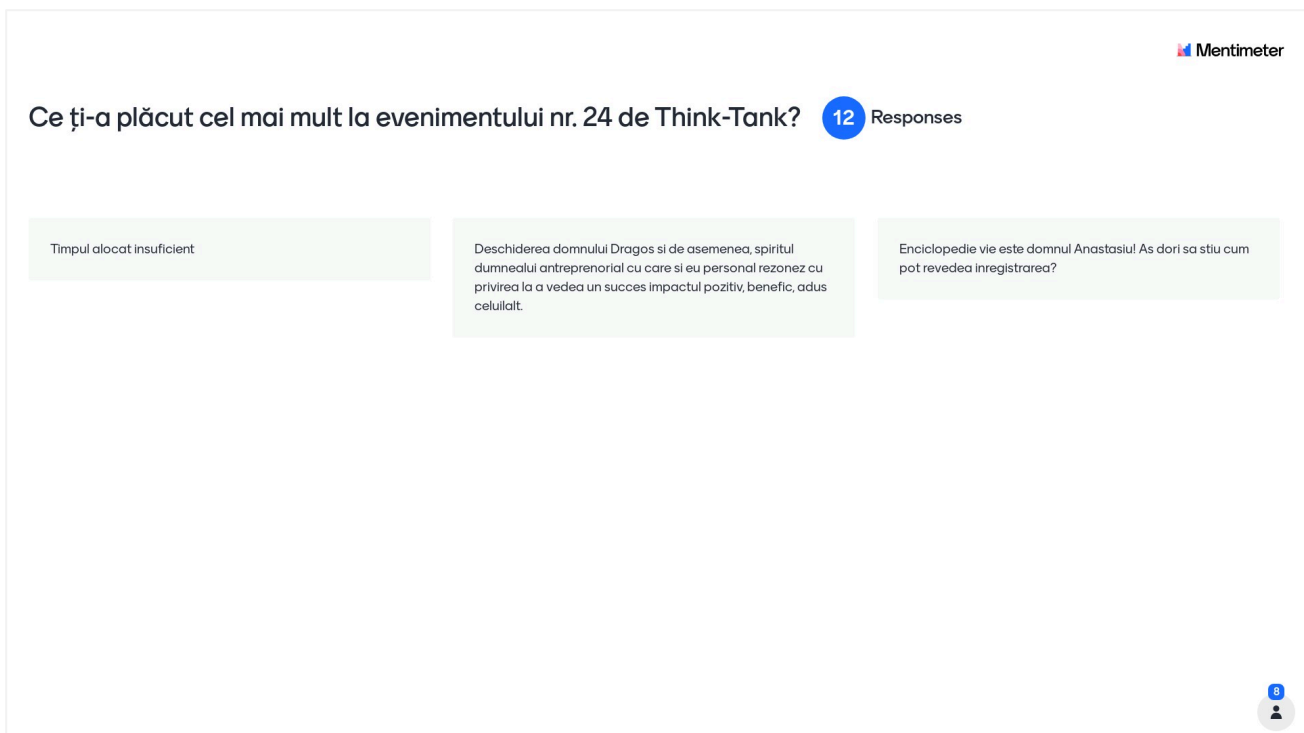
Mentimeter

Ce ți-a plăcut cel mai mult la evenimentului nr. 24 de Think-Tank? 12 Responses

Timpul alocat insuficient

Deschiderea domnului Dragos si de asemenea, spiritul dumnealui antreprenorial cu care si eu personal rezonez cu privirea la a vedea un succes impactul pozitiv, benefic, adus celuilalt.

Enciclopedie vie este domnul Anastasiu! As dori sa stiu cum pot revedea inregistrarea?

8